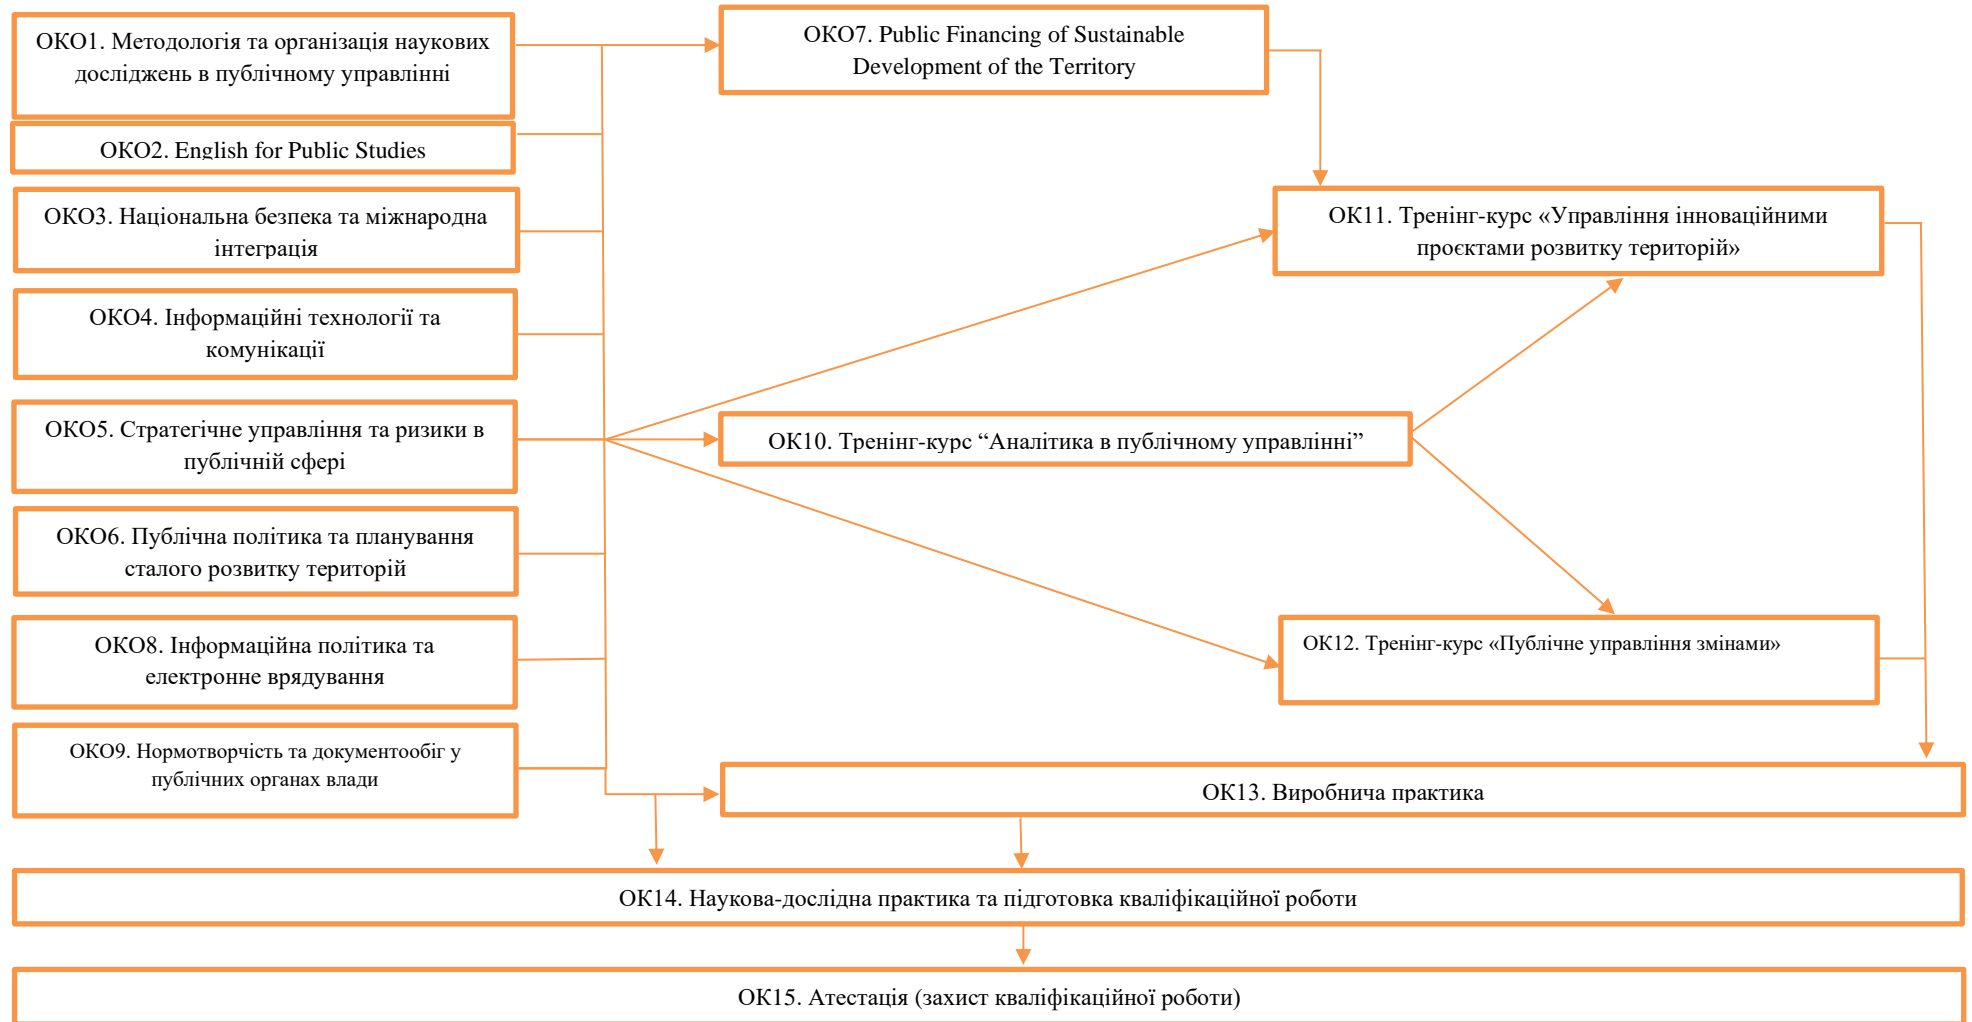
ОКО1. Методологія та організація наукових досліджень в публічному управлінні

ОКО2. English for Public Studies

ОКО3. Національна безпека та міжнародна інтеграція

ОКО4. Інформаційні технології та комунікації

ОКО5. Стратегічне управління та ризики в публічній сфері

ОКО6. Публічна політика та планування сталого розвитку територій

ОКО8. Інформаційна політика та електронне врядування

ОКО9. Нормотворчість та документообіг у публічних органах влади

ОКО7. Public Financing of Sustainable Development of the Territory

ОК11. Тренінг-курс «Управління інноваційними проєктами розвитку територій»

ОК10. Тренінг-курс “Аналітика в публічному управлінні”

ОК12. Тренінг-курс «Публічне управління змінами»

ОК13. Виробнича практика

ОК14. Наукова-дослідна практика та підготовка кваліфікаційної роботи

ОК15. Атестація (захист кваліфікаційної роботи)